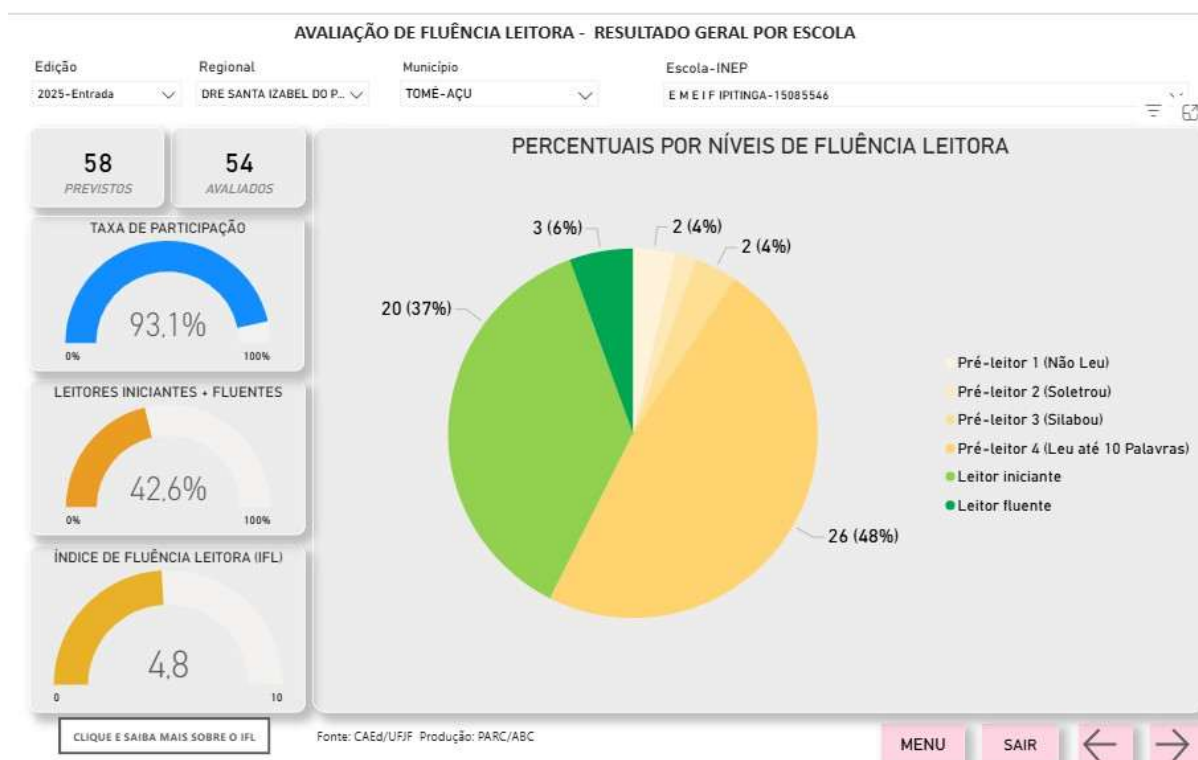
AVALIAÇÃO DE FLUÊNCIA LEITORA - RESULTADO GERAL POR ESCOLA

Edição
2025-Entrada

Regional
DRE SANTA IZABEL DO P...

Município
TOMÉ-AÇU

Escola-INEP
E M E I F IPITINGA-15085546

58
PREVISTOS

54
AVALIADOS

TAXA DE PARTICIPAÇÃO
93,1%
0%
100%

LEITORES INICIANTES + FLUENTES
42,6%
0%
100%

ÍNDICE DE FLUÊNCIA LEITORA (IFL)
4,8
0
10

PERCENTUAIS POR NÍVEIS DE FLUÊNCIA LEITORA

3 (6%)
2 (4%)
2 (4%)
20 (37%)
26 (48%)

Pré-leitor 1 (Não Leu)
Pré-leitor 2 (Soletrou)
Pré-leitor 3 (Silabou)
Pré-leitor 4 (Leu até 10 Palavras)
Leitor iniciante
Leitor fluente

CLIQUE E SAIBA MAIS SOBRE O IFL

Fonte: CAEd/UFJF Produção: PARC/ABC

MENU
SAIR
←
→